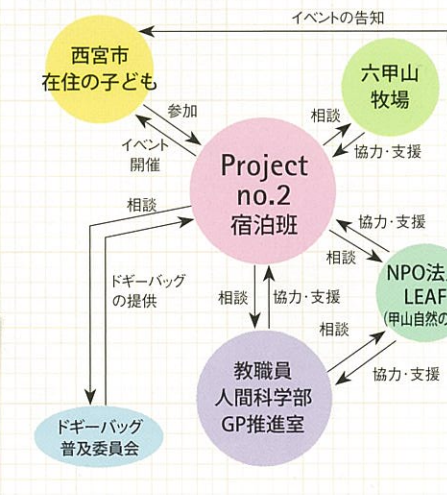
イベントの告知

西宮市
在住の子ども

六甲山
牧場

参加

イベント
開催

相談

協力・支援

Project
no.2
宿泊班

相談

協力・支援

相談

ドギーバッグ
の提供

NPO法
LEAF
(甲山自然の

相談

協力・支援

相談

協力・支援

教職員
人間科学部
GP推進室

ドギーバッグ
普及委員会